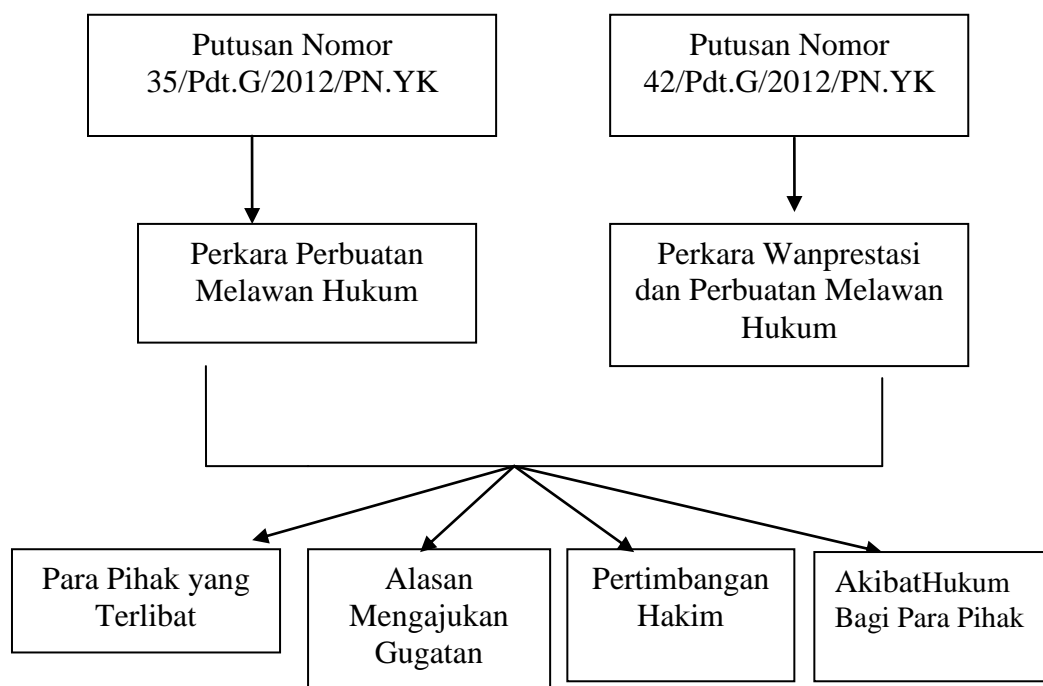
Putusan Nomor 35/Pdt.G/2012/PN.YK

Putusan Nomor 42/Pdt.G/2012/PN.YK

Perkara Perbuatan Melawan Hukum

Perkara Wanprestasi dan Perbuatan Melawan Hukum

Para Pihak yang Terlibat

Alasan Mengajukan Gugatan

Pertimbangan Hakim

AkibatHukum Bagi Para Pihak